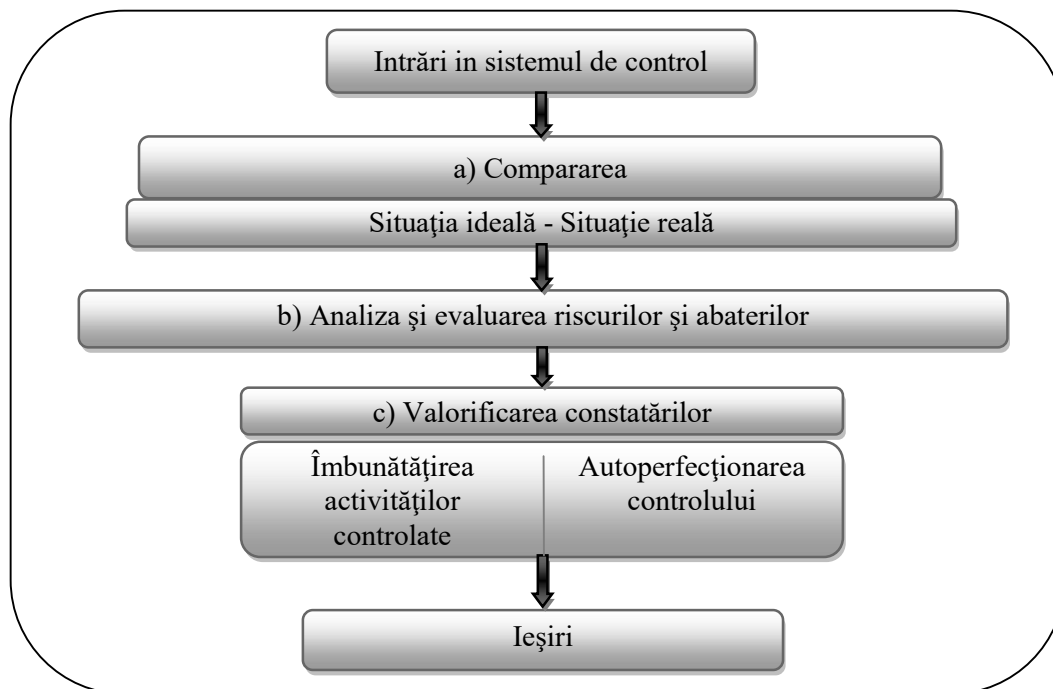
Intrări in sistemul de control

a) Compararea

Situaţia ideală - Situaţie reală

b) Analiza şi evaluarea riscurilor şi abaterilor

c) Valorificarea constatărilor

Îmbunătăţirea activităţilor controlate

Autoperfecţionarea controlului

Ieşiri